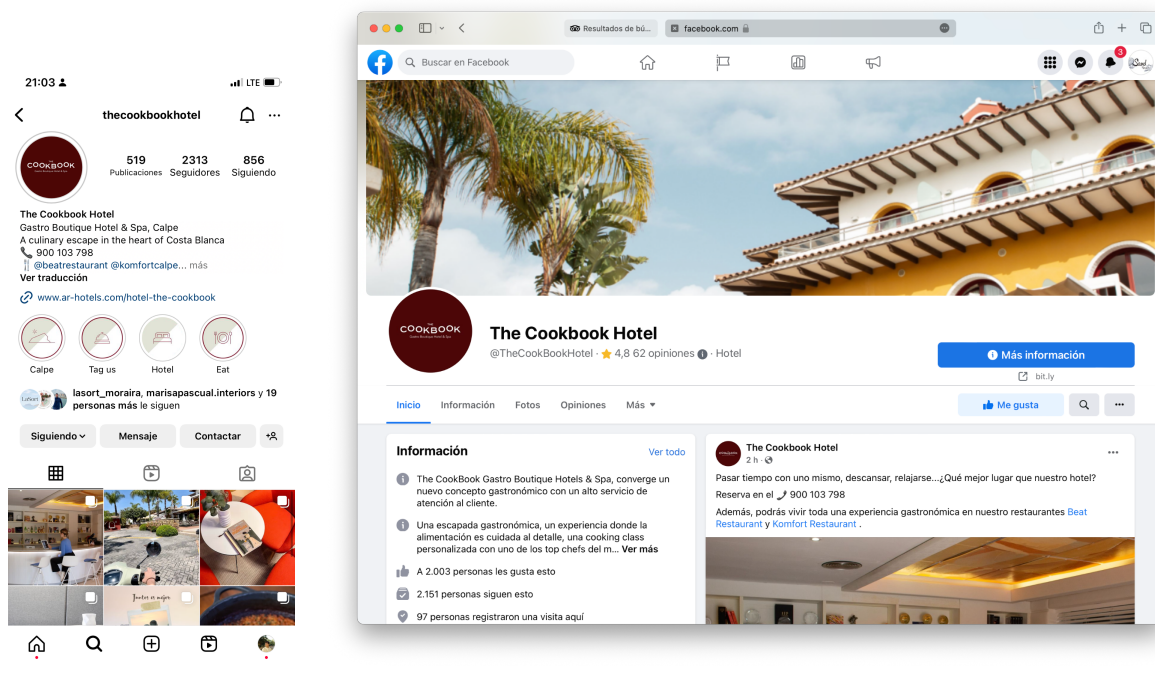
21:03
LTE

thecookbookhotel

COOKBOOK

519
Publicaciones
2313
Seguidores
856
Siguiendo

The Cookbook Hotel
Gastro Boutique Hotel & Spa, Calpe
A culinary escape in the heart of Costa Blanca
📞 900 103 798
🍴 @beatrestaurant @komfortcalpe... más
Ver traducción

www.ar-hotels.com/hotel-the-cookbook

Calpe
Tag us
Hotel
Eat

lasort_moraira, marisapascual.interiors y 19 personas más le siguen

Siguiendo
Mensaje
Contactar

Resultados de bú...
facebook.com

Buscar en Facebook

3

The Cookbook Hotel
@TheCookBookHotel · ★ 4,8 62 opiniones · Hotel

Más información
bit.ly

Inicio
Información
Fotos
Opiniones
Más ▾

Me gusta

Información
Ver todo

The CookBook Gastro Boutique Hotels & Spa, converge un nuevo concepto gastronómico con un alto servicio de atención al cliente.

Una escapada gastronómica, un experiencia donde la alimentación es cuidada al detalle, una cooking class personalizada con uno de los top chefs del m... Ver más

A 2.003 personas les gusta esto

2.151 personas siguen esto

97 personas registraron una visita aquí

The Cookbook Hotel
2 h ·

Pasar tiempo con uno mismo, descansar, relajarse...¿Qué mejor lugar que nuestro hotel?

Reserva en el 📞 900 103 798

Además, podrás vivir toda una experiencia gastronómica en nuestro restaurantes Beat Restaurant y Komfort Restaurant .